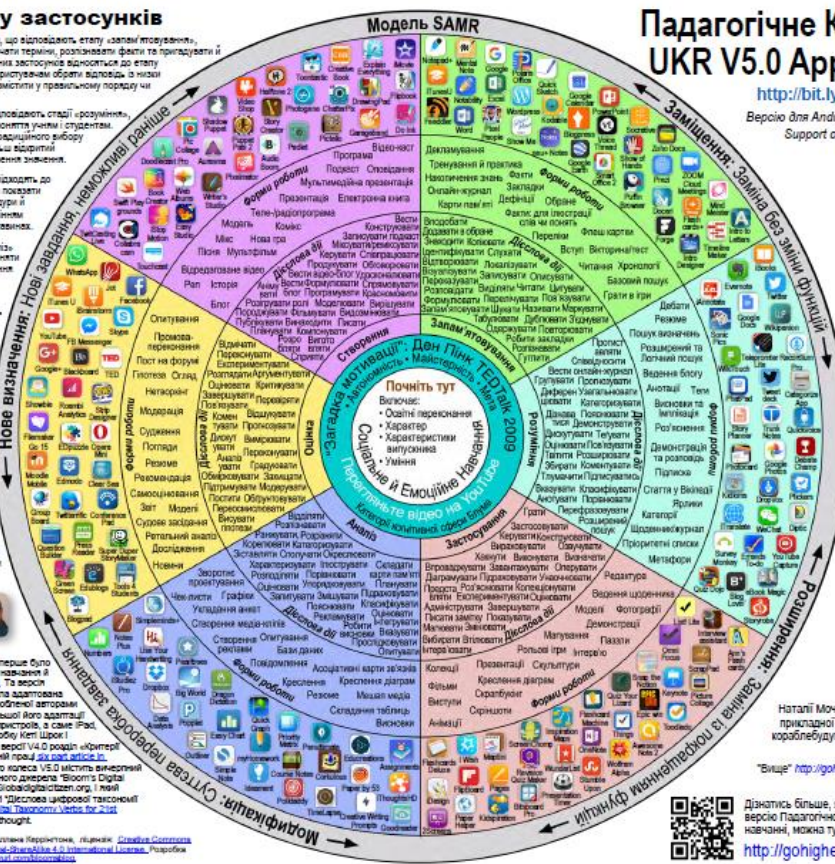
у застосунків

Модель SAMR

Падагогічне К
UKR V5.0 App

http://bit.ly

Версію для Andr
Support o

Заміщення: Заміна без зміни функцій

Нове визначення: Нові завдання, неможливі раніше

Модифікація: Суттєва переробка завдання

Розширення: Заміна із поліпшенням функцій

Почніть тут
Включає:
• Освітні переконання
• Характер
• Характеристики випускника
• Уміння

"Загадка мотивації", Ден Пінк TEDTalk 2009
Автономність • Майстерність • Мета

Соціальне й Емоційне Навчання
Перегляньте відео на YouTube
Категорії когнітивної сфери Блума

Запам'ятовування

Розуміння

Застосування

Аналіз

Оцінювання

Створення

Дієслова дії

Форми роботи

Декламування
Тренування й практика
Накопичення знань
Онлайн-журнал
Карти пам'яті
Факти
Закладки
Дефініції
Факти для ілюстрації слів чи понять
Обране
Флеш карти
Перелік
Вступ
Вікторина/тест
Читання
Хронологія
Базовий пошук
Грати в ігри

Впорядкувати
Дублювати
Знаходити
Ідентифікувати
Визначати
Запам'ятовувати
Пригадувати
Розпізнавати
Формулювати
Перелічувати
Позначати
Називати
Маркувати
Відтворювати
Повторювати
Гуглити

Дебати
Резюме
Пошук визначень
Розширений та Логічний пошук
Ведення блогу
Анотації
Теги
Висновки та імплікації
Роз'яснення
Демонстрація та розповідь
Підписка
Стаття у Вікіпедії
Ярлики
Категорії
Щоденник/журнал
Пріоритетні списки
Метафори

Програма
Відео-квест
Подкаст
Оповідання
Мультимедійна презентація
Презентація
Електронна книга
Теле-/радіопрограма
Комікс
Модель
Мікс
Нова гра
Пісня
Мультфільм
Відредагування відео
Рап
Історія
Блог

Опитування
Промова-переконання
Пост на форумі
Гіпотеза
Огляд
Нетворкінг
Модерація
Судження
Погляди
Резюме
Рекомендація
Самооцінювання
Звіт
Моделі
Судове засідання
Ретельний аналіз
Дослідження
Новини

Звороте проектування
Чек-листи
Графіки
Укладання анкет
Створення медіа-коллажу
Створення реклами
Опитування
Бази даних
Повідомлення
Асоціативні карти зв'язків
Креслення
Резюме
Мешап медіа
Кресленння діаграм
Складання таблиць
Висновки

Редагування
Ведення щоденника
Моделі
Фотографії
Демонстрації
Ілюстрації
Малювання
Пазли
Інтерв'ю
Рольові ігри
Колекції
Презентації
Скульптури
Фільми
Скрапбукінг
Виступи
Анімації
Скріншоти

Наталі Моч
прикладної
кораблебуду

"Вище" http://go

Дізнатись більше,
версію Падагогічно
навчанні, можна ту
http://gohighe

Дохрілля Керрінгтона, ліцензія: Creative Commons
Attribution-ShareAlike 4.0 International License. Розробка